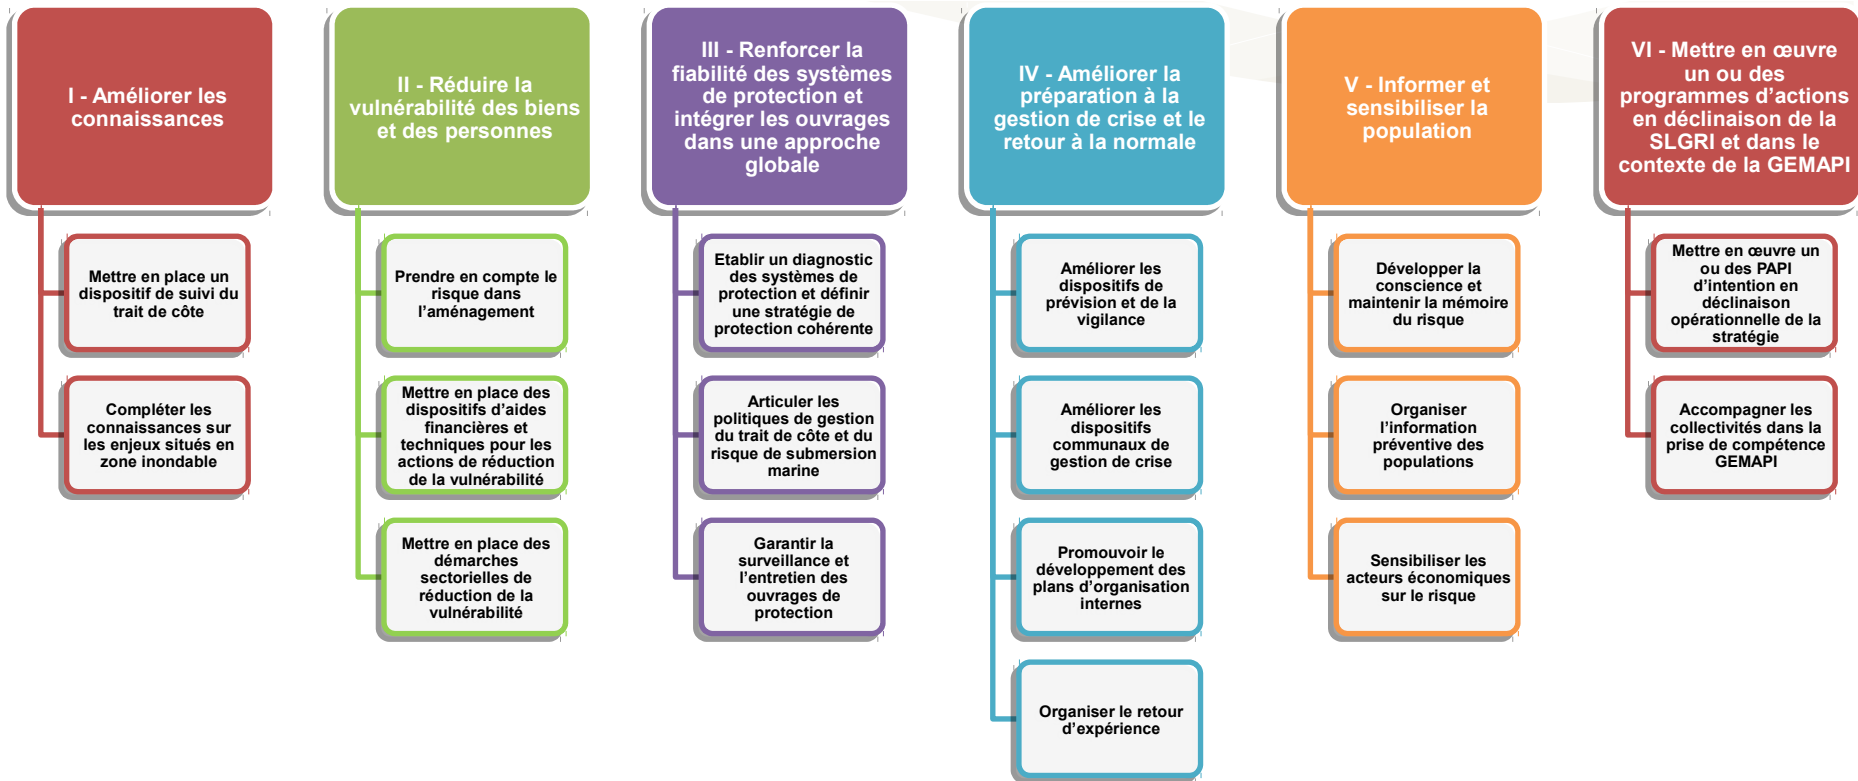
I - Améliorer les connaissances

Mettre en place un dispositif de suivi du trait de côte

Compléter les connaissances sur les enjeux situés en zone inondable

II - Réduire la vulnérabilité des biens et des personnes

Prendre en compte le risque dans l'aménagement

Mettre en place des dispositifs d'aides financières et techniques pour les actions de réduction de la vulnérabilité

Mettre en place des démarches sectorielles de réduction de la vulnérabilité

III - Renforcer la fiabilité des systèmes de protection et intégrer les ouvrages dans une approche globale

Etablir un diagnostic des systèmes de protection et définir une stratégie de protection cohérente

Articuler les politiques de gestion du trait de côte et du risque de submersion marine

Garantir la surveillance et l'entretien des ouvrages de protection

IV - Améliorer la préparation à la gestion de crise et le retour à la normale

Améliorer les dispositifs de prévision et de la vigilance

Améliorer les dispositifs communaux de gestion de crise

Promouvoir le développement des plans d'organisation internes

Organiser le retour d'expérience

V - Informer et sensibiliser la population

Développer la conscience et maintenir la mémoire du risque

Organiser l'information préventive des populations

Sensibiliser les acteurs économiques sur le risque

VI - Mettre en œuvre un ou des programmes d'actions en déclinaison de la SLGRI et dans le contexte de la GEMAPI

Mettre en œuvre un ou des PAPI d'intention en déclinaison opérationnelle de la stratégie

Accompagner les collectivités dans la prise de compétence GEMAPI